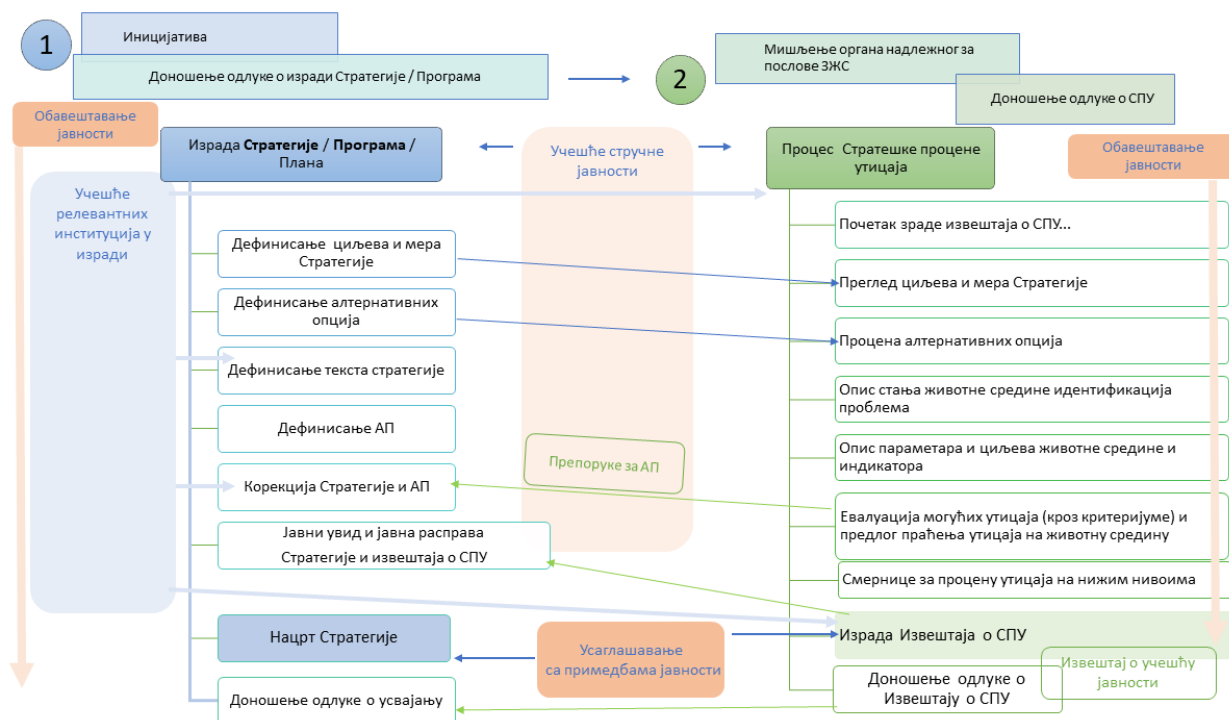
1

Иницијатива

Доношење одлуке о изради Стратегије / Програма

2

Мишљење органа надлежног за послове ЗЖС

Доношење одлуке о СПУ

Обавештавање јавности

Израда **Стратегије** / **Програма** / Плана

Учешће стручне јавности

Процес Стратешке процене утицаја

Обавештавање јавности

Учешће релевантних институција у изради

Почетак зраде извештаја о СПУ...

Дефинисање циљева и мера Стратегије

Преглед циљева и мера Стратегије

Дефинисање алтернативних опција

Процена алтернативних опција

Дефинисање текста стратегије

Опис стања животне средине идентификација проблема

Дефинисање АП

Опис параметара и циљева животне средине и индикатора

Препоруке за АП

Корекција Стратегије и АП

Евалуација могућих утицаја (кроз критеријуме) и предлог праћења утицаја на животну средину

Јавни увид и јавна расправа Стратегије и извештаја о СПУ

Смернице за процену утицаја на нижим нивоима

Нацрт Стратегије

Усаглашавање са примедбама јавности

Израда Извештаја о СПУ

Доношење одлуке о Извештају о СПУ

Извештај о учешћу јавности

Доношење одлуке о усвајању